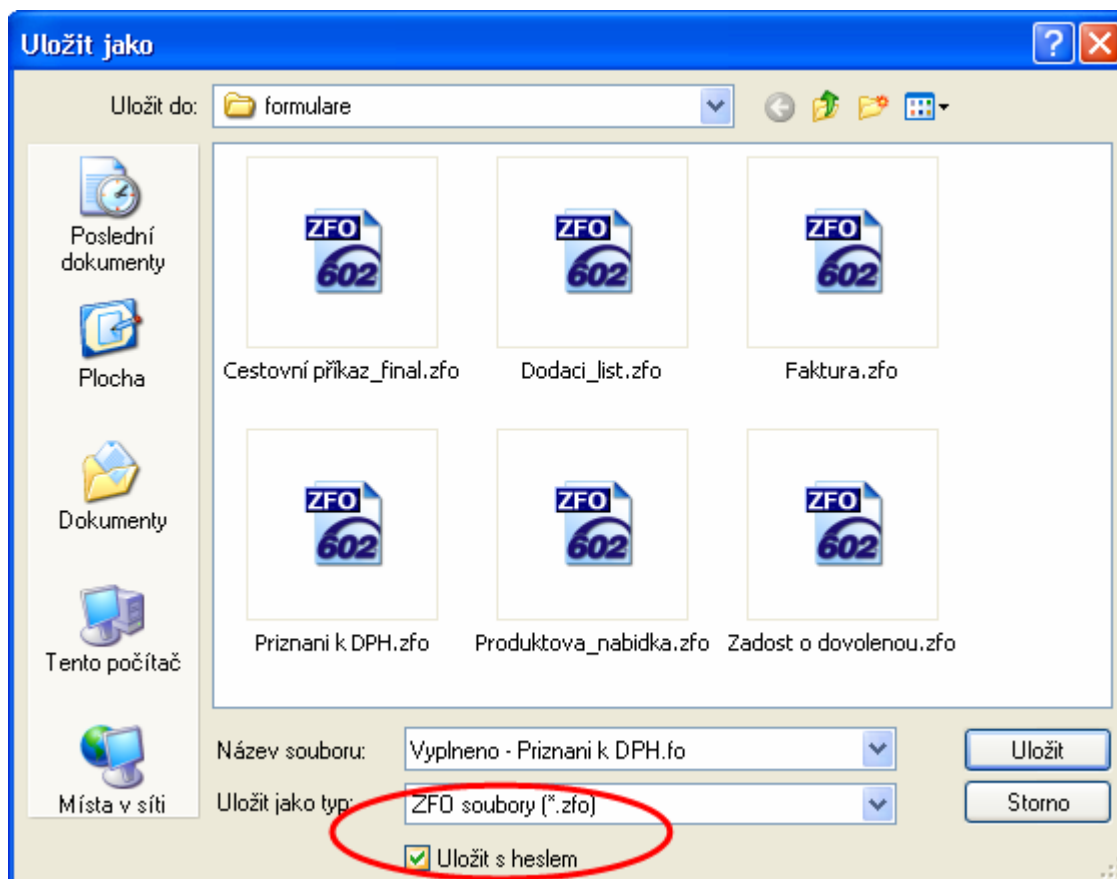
Uložit jako

Uložit do: formulare

Poslední dokumenty

Plocha

Dokumenty

Tento počítač

Místa v síti

ZFO 602
Cestovní příkaz_final.zfo

ZFO 602
Dodaci_list.zfo

ZFO 602
Faktura.zfo

ZFO 602
Priznani k DPH.zfo

ZFO 602
Produktova_nabidka.zfo

ZFO 602
Zadost o dovolenou.zfo

Název souboru: Vyplneno - Priznani k DPH.fo

Uložit jako typ: ZFO soubory (*.zfo)

Uložit s heslem

Uložit

Storno